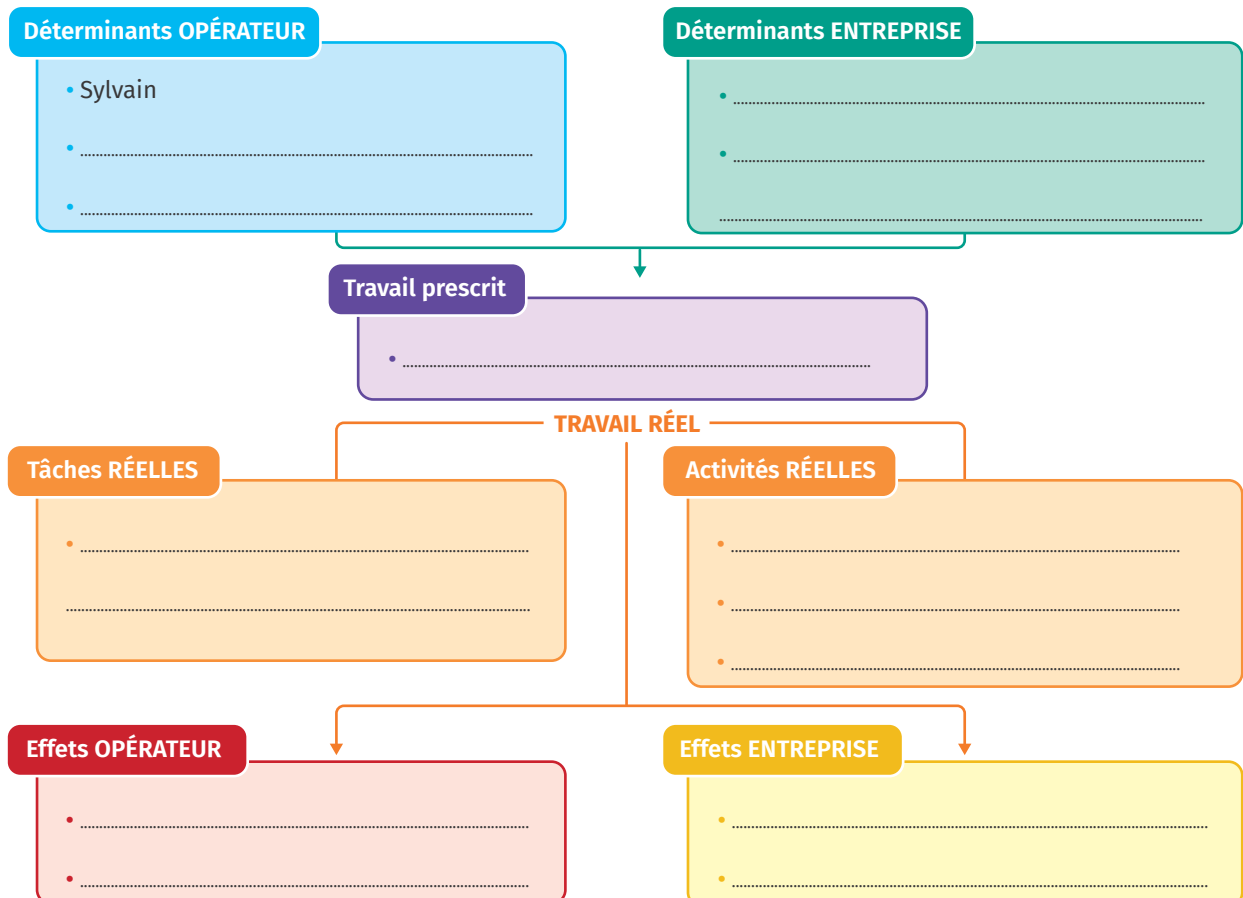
Déterminants OPÉRATEUR

• Sylvain

• ..................................................

• ..................................................

Déterminants ENTREPRISE

• ..................................................

• ..................................................

..................................................

Travail prescrit

• ..................................................

TRAVAIL RÉEL

Tâches RÉELLES

• ..................................................

..................................................

Activités RÉELLES

• ..................................................

• ..................................................

• ..................................................

Effets OPÉRATEUR

• ..................................................

• ..................................................

Effets ENTREPRISE

• ..................................................

• ..................................................